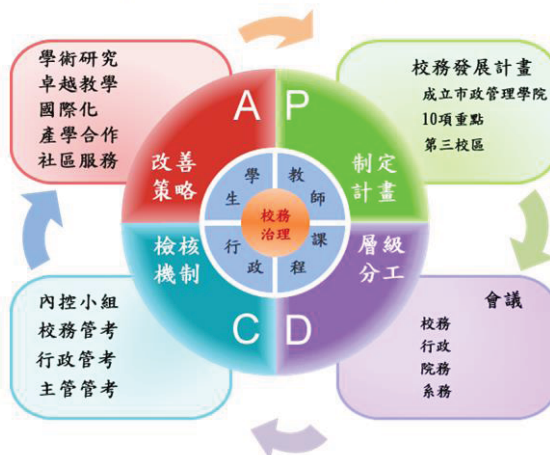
學術研究
卓越教學
國際化
產學合作
社區服務

A
改善
策略

P
制定
計畫

校務發展計畫
成立市政管理學院
10項重點
第三校區

學
生

教
師

校務
治理

行
政

課
程

檢核
機制

C

D

層級
分工

內控小組
校務管考
行政管考
主管管考

會議
校務
行政
院務
系務